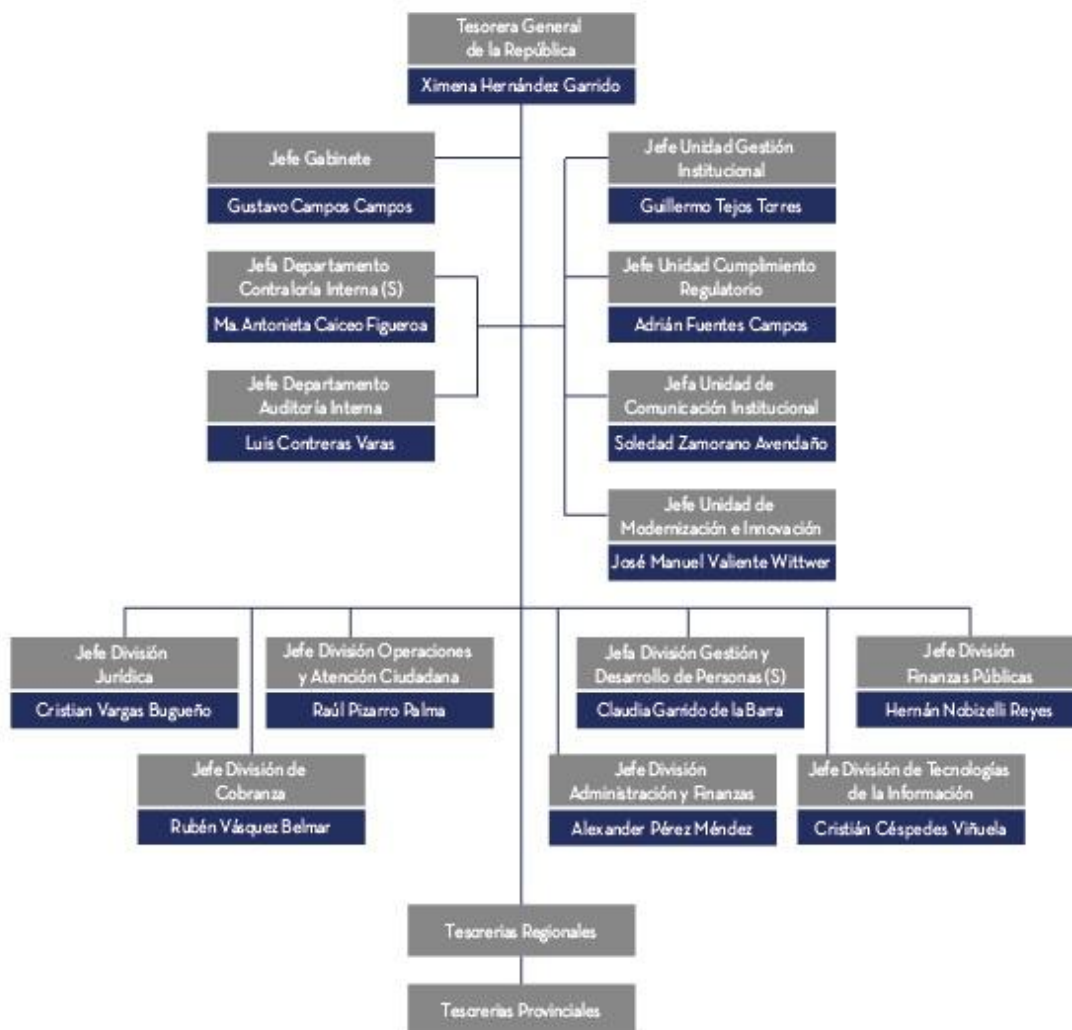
Tesorera General de la República
Ximena Hernández Garrido

Jefe Gabinete
Gustavo Campos Campos

Jefa Departamento Contraloría Interna (S)
Ma. Antonieta Caiceo Figueroa

Jefe Departamento Auditoría Interna
Luis Contreras Varas

Jefe Unidad Gestión Institucional
Guillermo Tejos Torres

Jefe Unidad Cumplimiento Regulatorio
Adrián Fuentes Campos

Jefa Unidad de Comunicación Institucional
Soledad Zamorano Avendaño

Jefe Unidad de Modernización e Innovación
José Manuel Valiente Wittwer

Jefe División Jurídica
Cristian Vargas Bugueño

Jefe División Operaciones y Atención Ciudadana
Raúl Pizarro Palma

Jefa División Gestión y Desarrollo de Personas (S)
Claudia Garrido de la Barra

Jefe División Finanzas Públicas
Hernán Nobizelli Reyes

Jefe División de Cobranza
Rubén Vásquez Belmar

Jefe División Administración y Finanzas
Alexander Pérez Méndez

Jefe División de Tecnologías de la Información
Cristián Céspedes Viñuela

Tesorerías Regionales

Tesorerías Provinciales